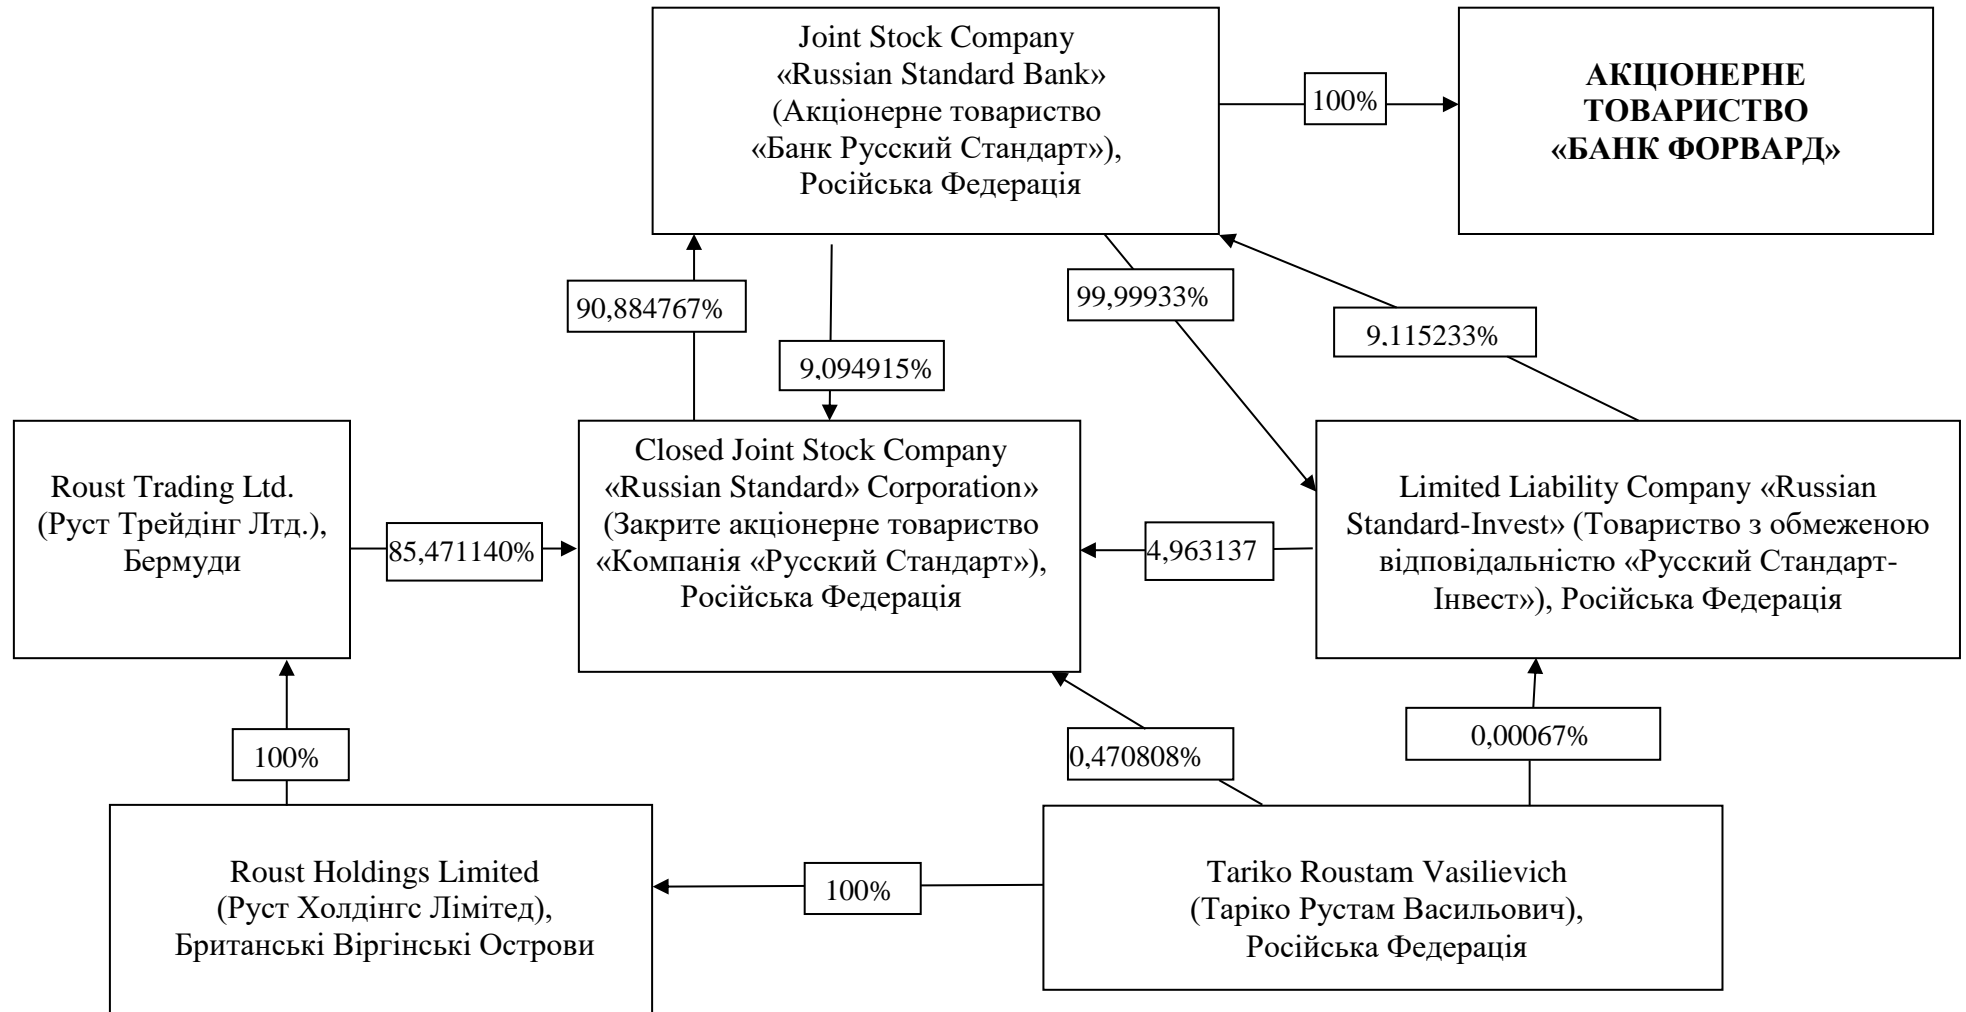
Joint Stock Company «Russian Standard Bank» (Акціонерне товариство «Банк Русский Стандарт»), Російська Федерація

100%

АКЦІОНЕРНЕ ТОВАРИСТВО «БАНК ФОРВАРД»

90,884767%

9,094915%

99,99933%

9,115233%

Roust Trading Ltd. (Руст Трейдінг Лтд.), Бермуди

85,471140%

Closed Joint Stock Company «Russian Standard» Corporation» (Закрите акціонерне товариство «Компанія «Русский Стандарт»), Російська Федерація

4,963137

Limited Liability Company «Russian Standard-Invest» (Товариство з обмеженою відповідальністю «Русский Стандарт-Інвест»), Російська Федерація

100%

0,470808%

0,00067%

Roust Holdings Limited (Руст Холдінгс Лімітед), Британські Віргінські Острови

100%

Tariko Roustam Vasilievich (Таріко Рустам Васильович), Російська Федерація